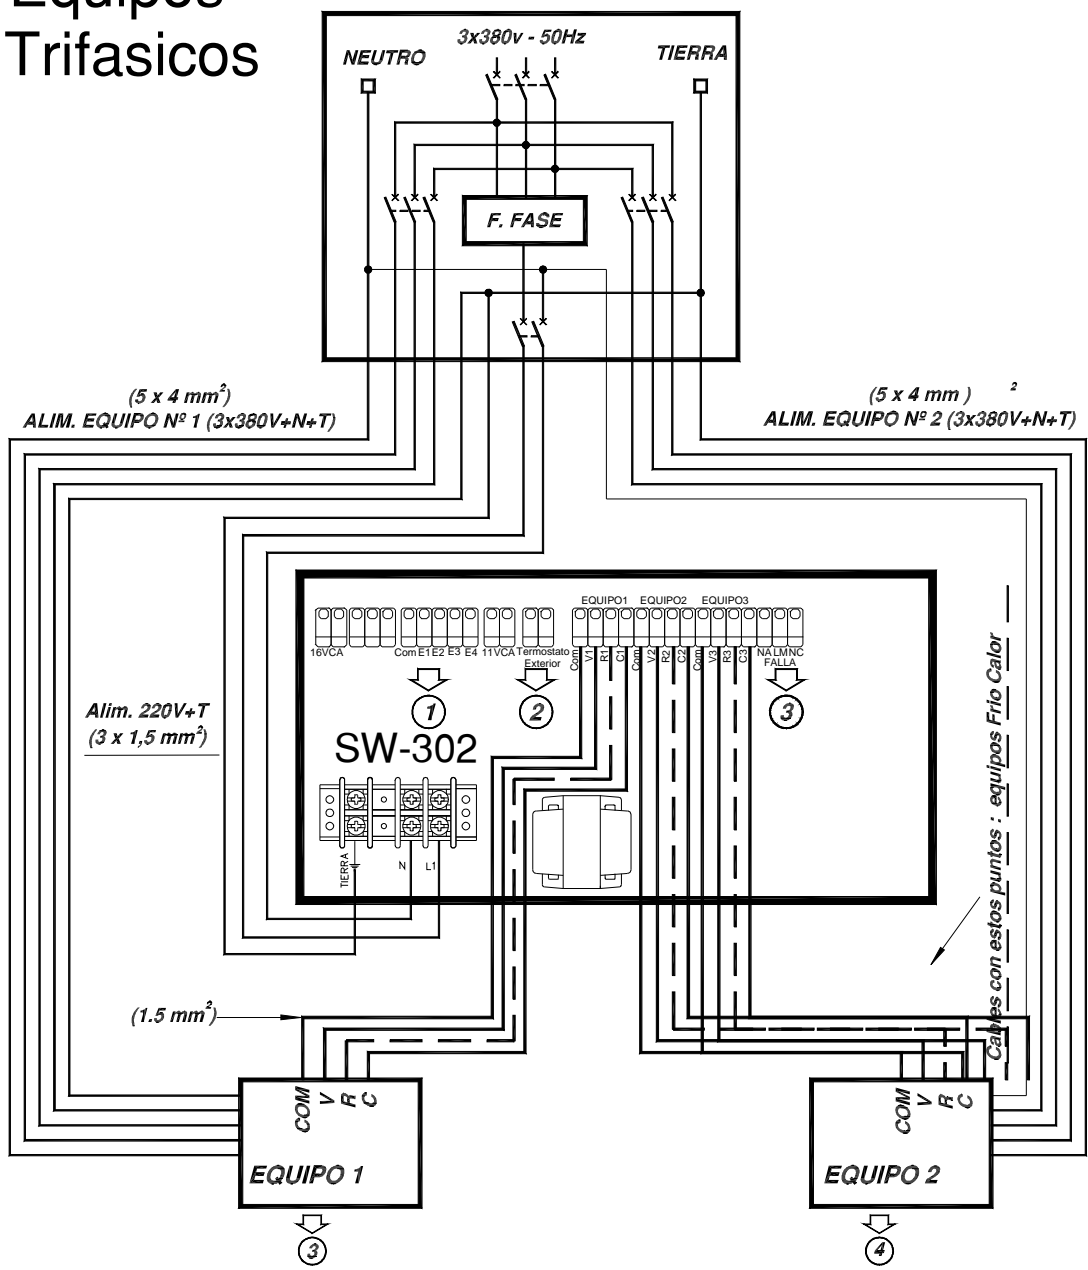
Equipos Trifasicos

3x380v - 50Hz
NEUTRO
TIERRA
F. FASE

$(5 \times 4\ mm^2)$
ALIM. EQUIPO Nº 1 (3x380V+N+T)

(5 x 4 mm ) ²
ALIM. EQUIPO Nº 2 (3x380V+N+T)

EQUIPO1 EQUIPO2 EQUIPO3
16VCA Com E1 E2 E3 E4 11VCA Termostato Exterior Com V1 R1 C1 Com V2 R2 C2 Com V3 R3 C3 NA LM NC FALLA

1 2 3

Alim. 220V+T
$(3 \times 1,5\ mm^2)$

SW-302

TIERRA N L1

Cables con estos puntos : equipos Frio Calor

$(1.5\ mm^2)$

COM V R C
EQUIPO 1
3

COM V R C
EQUIPO 2
4